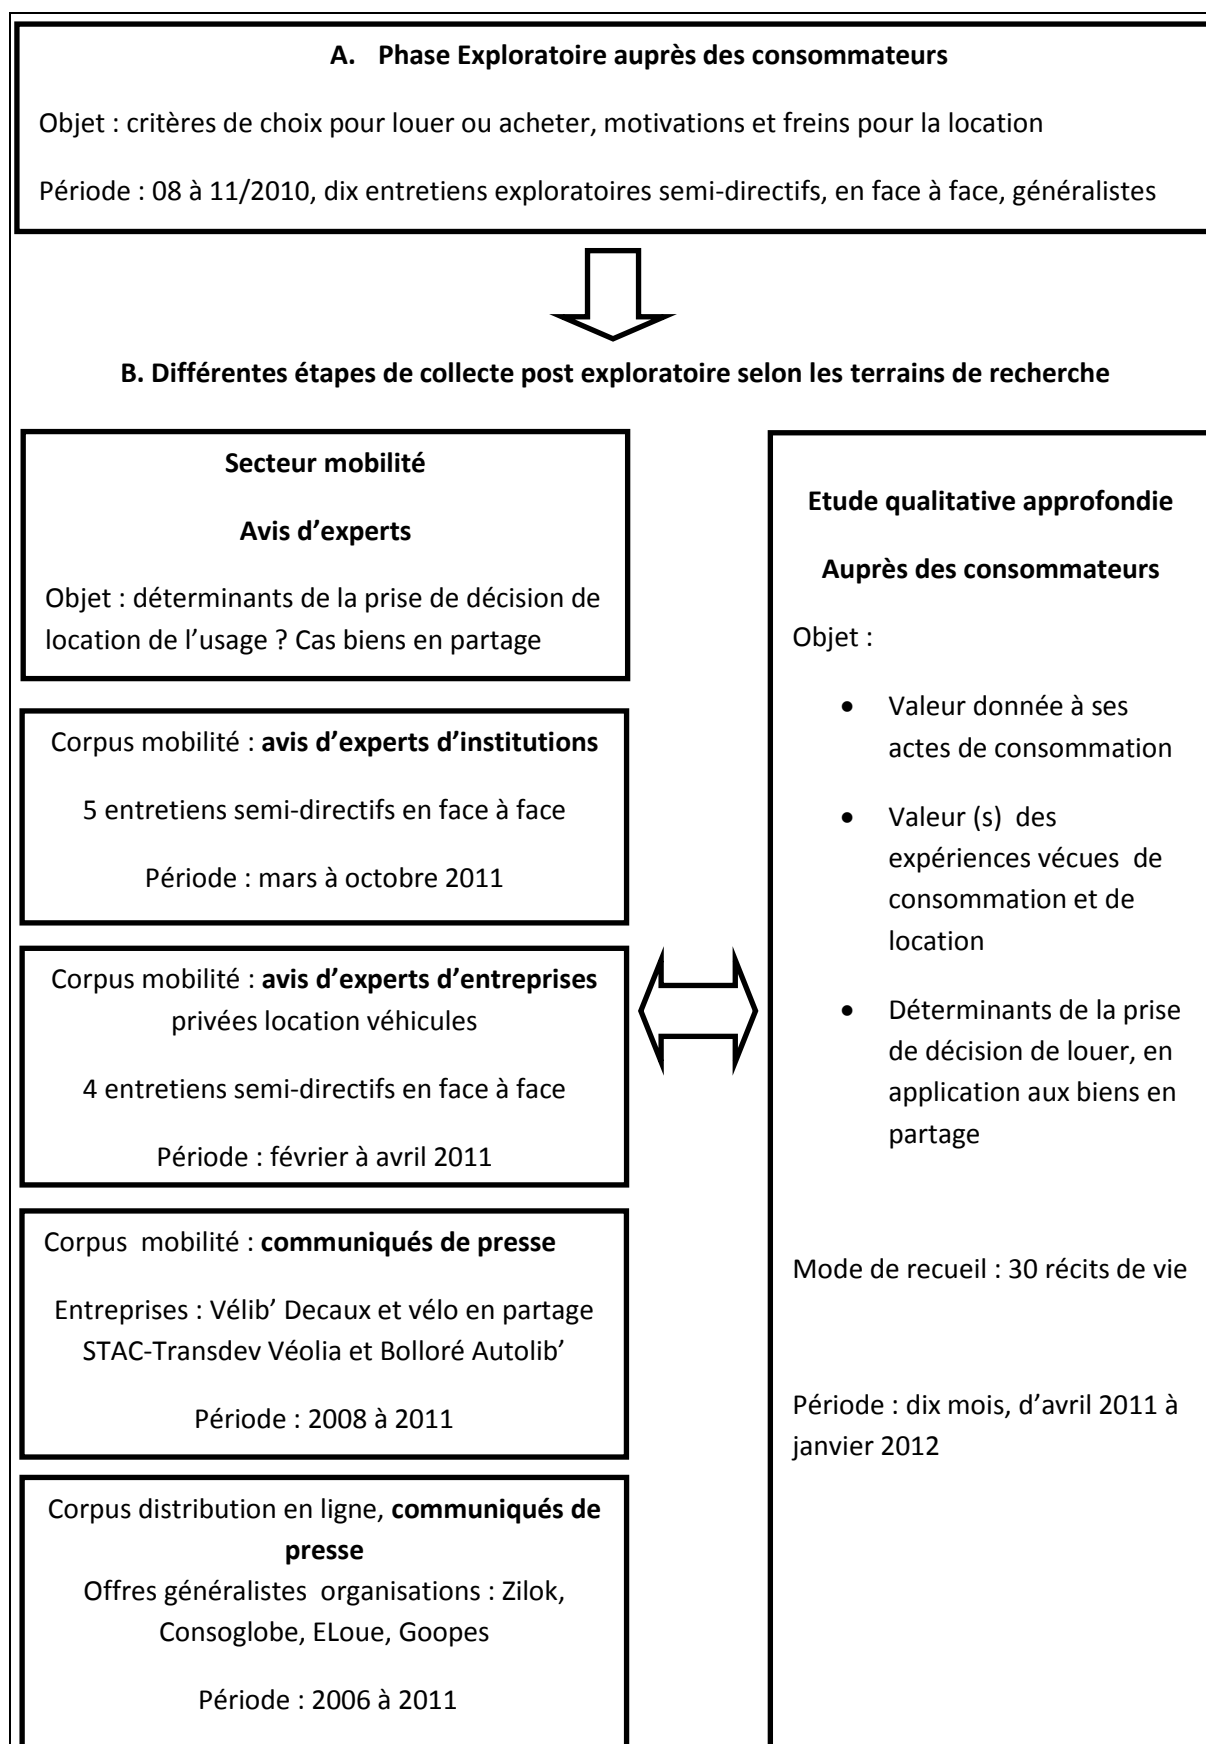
A. Phase Exploratoire auprès des consommateurs

Objet : critères de choix pour louer ou acheter, motivations et freins pour la location

Période : 08 à 11/2010, dix entretiens exploratoires semi-directifs, en face à face, généralistes

B. Différentes étapes de collecte post exploratoire selon les terrains de recherche

Secteur mobilité

Avis d'experts

Objet : déterminants de la prise de décision de location de l'usage ? Cas biens en partage

Corpus mobilité : avis d'experts d'institutions

5 entretiens semi-directifs en face à face

Période : mars à octobre 2011

Corpus mobilité : avis d'experts d'entreprises privées location véhicules

4 entretiens semi-directifs en face à face

Période : février à avril 2011

Corpus mobilité : communiqués de presse

Entreprises : Vélib' Decaux et vélo en partage STAC-Transdev Véolia et Bolloré Autolib'

Période : 2008 à 2011

Corpus distribution en ligne, communiqués de presse

Offres généralistes organisations : Zilok, Consoglobe, ELoue, Goopes

Période : 2006 à 2011

Etude qualitative approfondie

Auprès des consommateurs

Objet :

- Valeur donnée à ses actes de consommation
- Valeur (s) des expériences vécues de consommation et de location
- Déterminants de la prise de décision de louer, en application aux biens en partage

Mode de recueil : 30 récits de vie

Période : dix mois, d'avril 2011 à janvier 2012